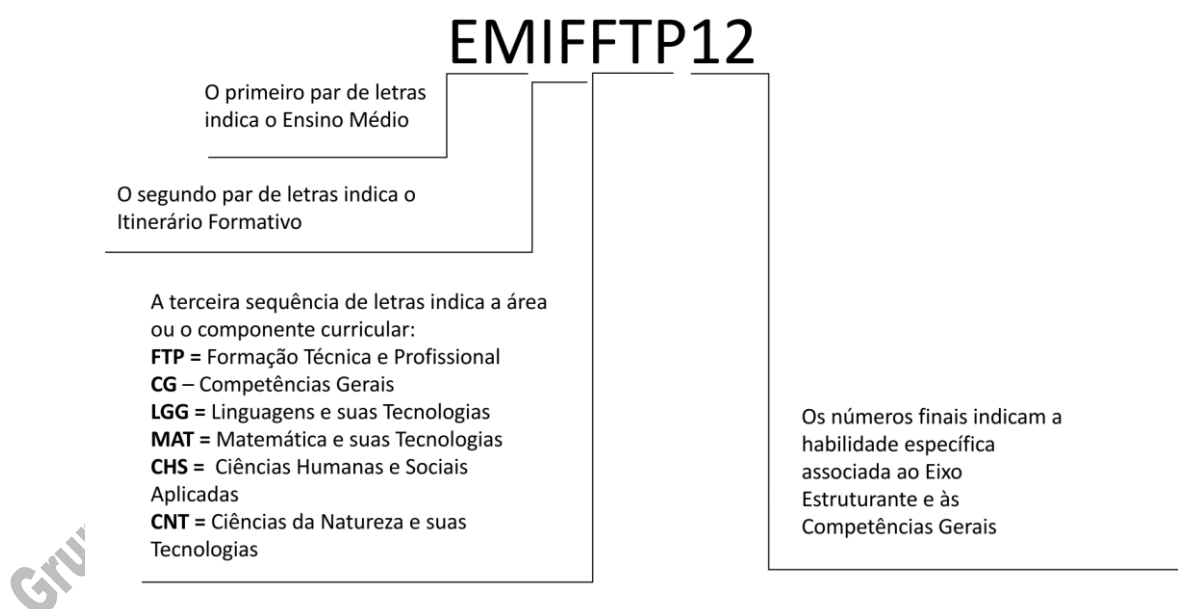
EMIFFTP12

O primeiro par de letras indica o Ensino Médio

O segundo par de letras indica o Itinerário Formativo

A terceira sequência de letras indica a área ou o componente curricular:
**FTP =** Formação Técnica e Profissional
**CG** – Competências Gerais
**LGG =** Linguagens e suas Tecnologias
**MAT =** Matemática e suas Tecnologias
**CHS =** Ciências Humanas e Sociais Aplicadas
**CNT =** Ciências da Natureza e suas Tecnologias

Os números finais indicam a habilidade específica associada ao Eixo Estruturante e às Competências Gerais

Gru